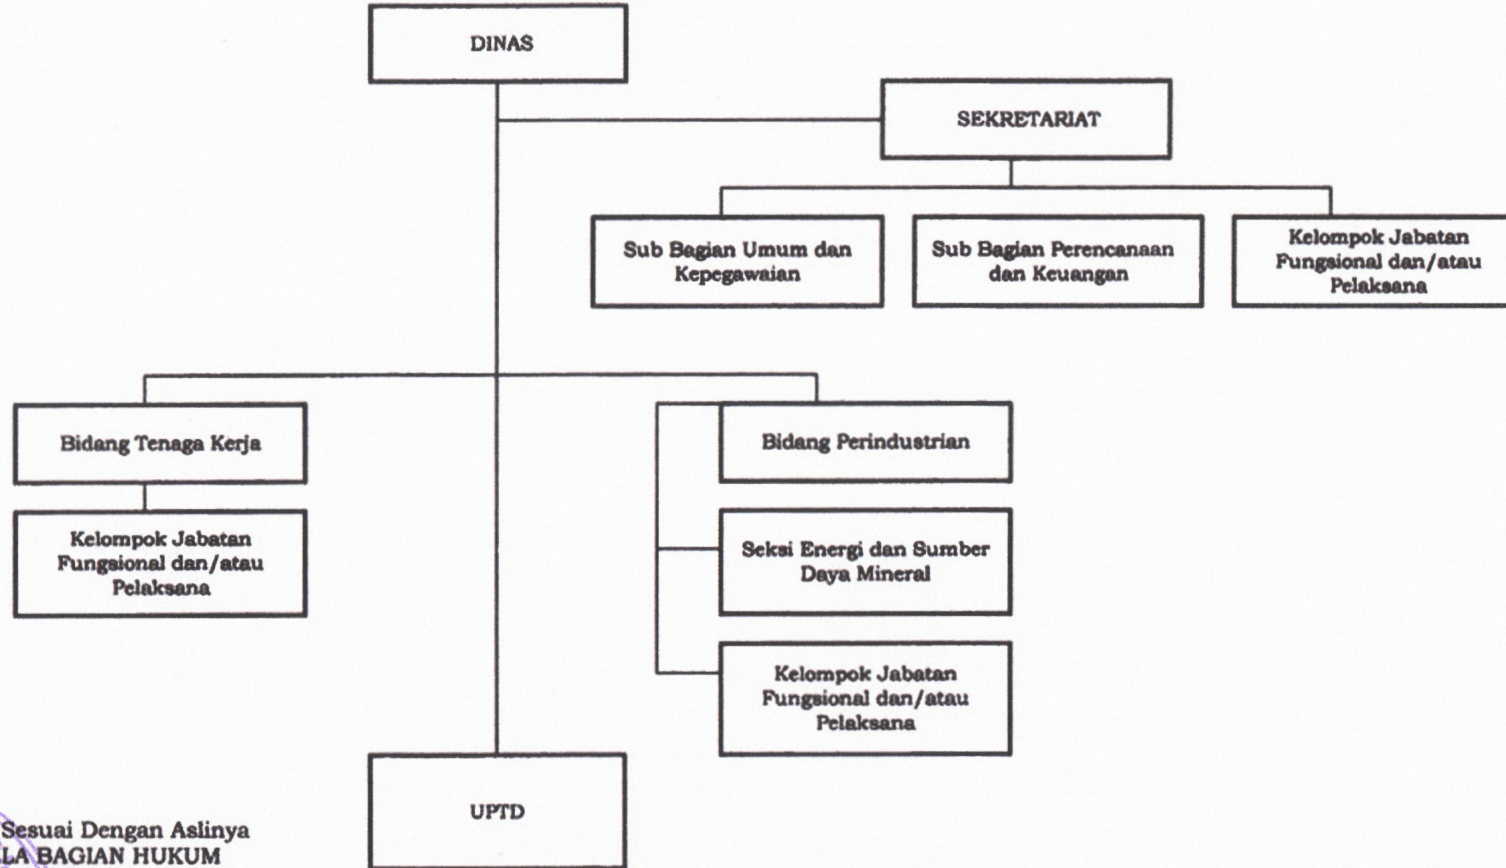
DINAS

SEKRETARIAT

Sub Bagian Umum dan Kepegawaian

Sub Bagian Perencanaan dan Keuangan

Kelompok Jabatan Fungsional dan/atau Pelaksana

Bidang Tenaga Kerja

Kelompok Jabatan Fungsional dan/atau Pelaksana

Bidang Perindustrian

Seksi Energi dan Sumber Daya Mineral

Kelompok Jabatan Fungsional dan/atau Pelaksana

UPTD

Sesuai Dengan Aslinya
LA BAGIAN HUKUM